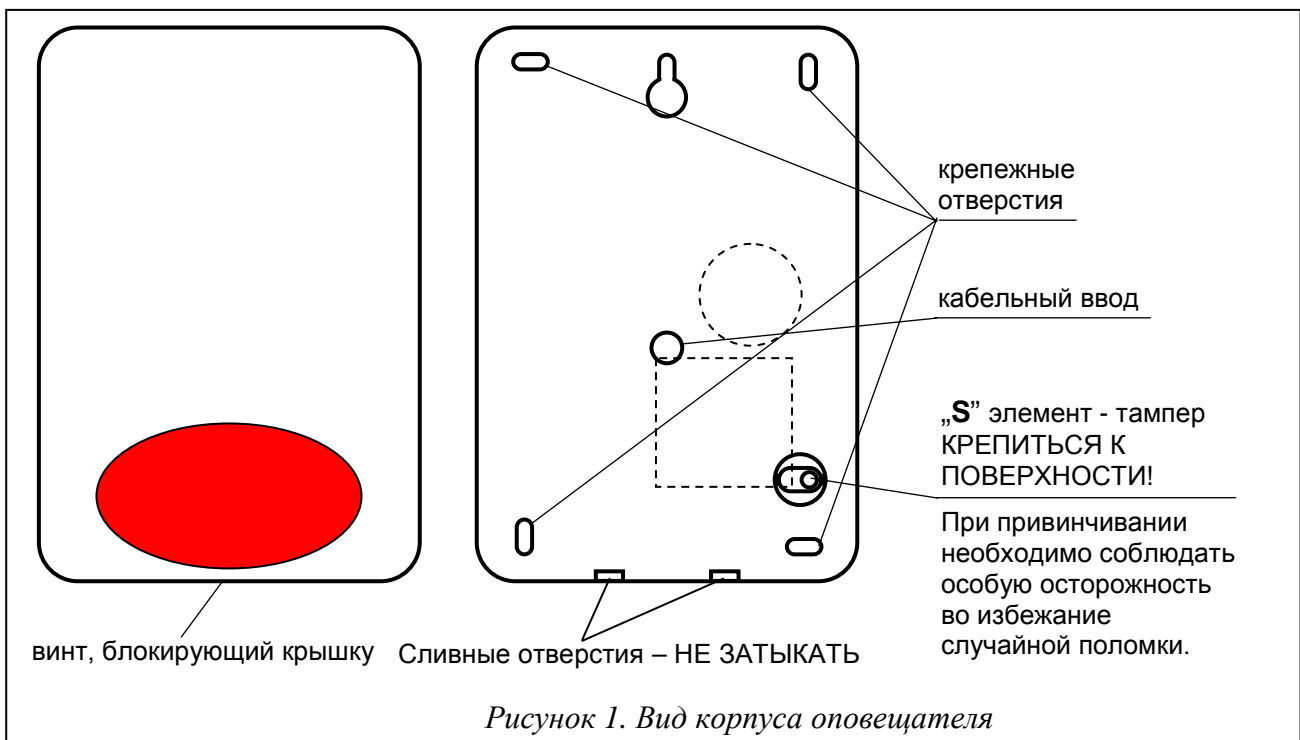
крепежные отверстия

кабельный ввод

„**S**” элемент - тампер КРЕПИТЬСЯ К ПОВЕРХНОСТИ!

При привинчивании необходимо соблюдать особую осторожность во избежание случайной поломки.

винт, блокирующий крышку

Сливные отверстия – НЕ ЗАТЫКАТЬ

*Рисунок 1. Вид корпуса оповещателя*